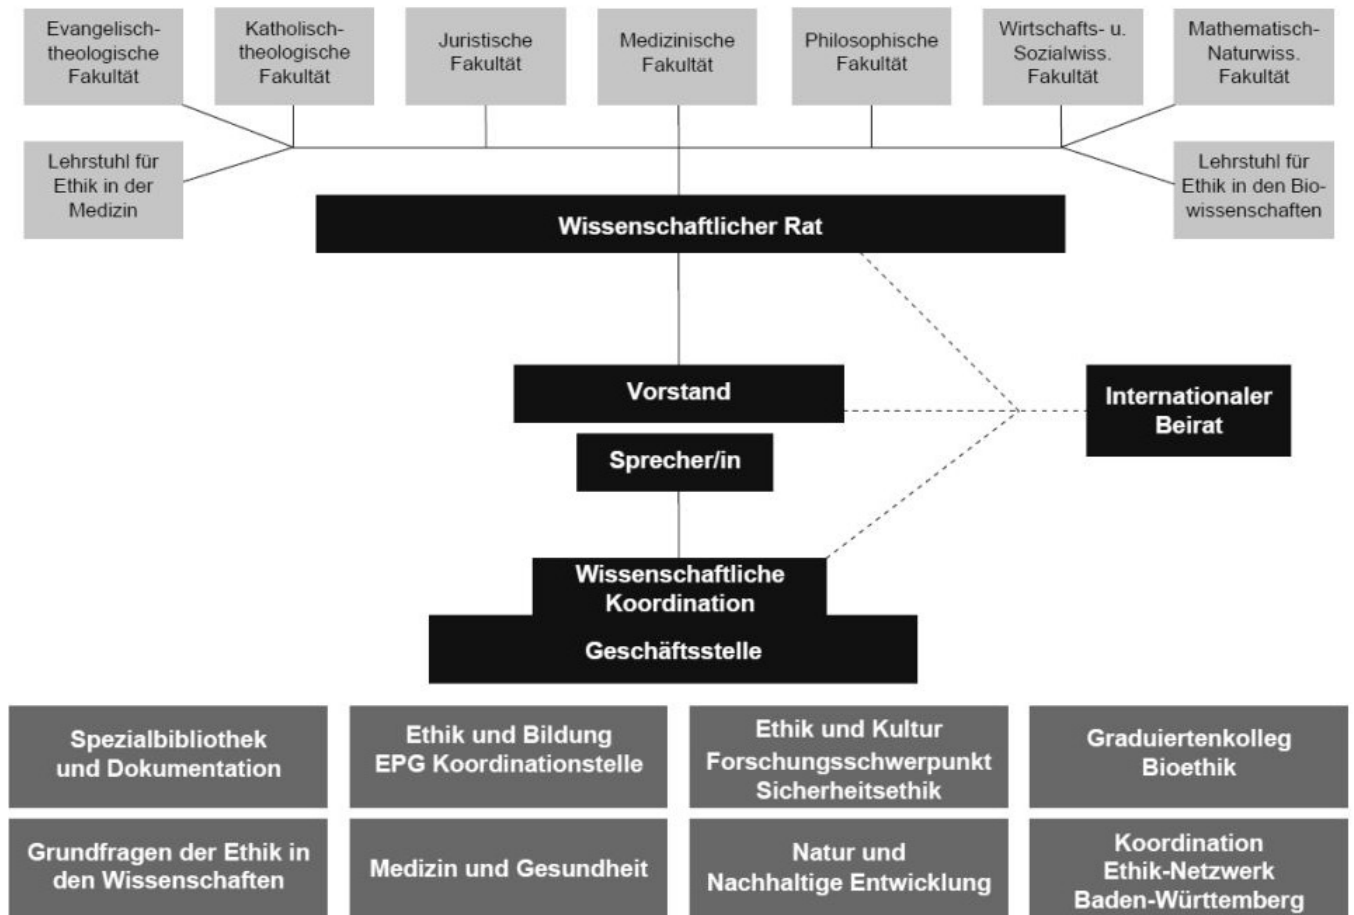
Evangelisch-theologische Fakultät

Katholisch-theologische Fakultät

Juristische Fakultät

Medizinische Fakultät

Philosophische Fakultät

Wirtschafts- u. Sozialwiss. Fakultät

Mathematisch-Naturwiss. Fakultät

Lehrstuhl für Ethik in der Medizin

Lehrstuhl für Ethik in den Biowissenschaften

Wissenschaftlicher Rat

Vorstand

Internationaler Beirat

Sprecher/in

Wissenschaftliche Koordination

Geschäftsstelle

Spezialbibliothek und Dokumentation

Ethik und Bildung EPG Koordinationstelle

Ethik und Kultur Forschungsschwerpunkt Sicherheitsethik

Graduiertenkolleg Bioethik

Grundfragen der Ethik in den Wissenschaften

Medizin und Gesundheit

Natur und Nachhaltige Entwicklung

Koordination Ethik-Netzwerk Baden-Württemberg